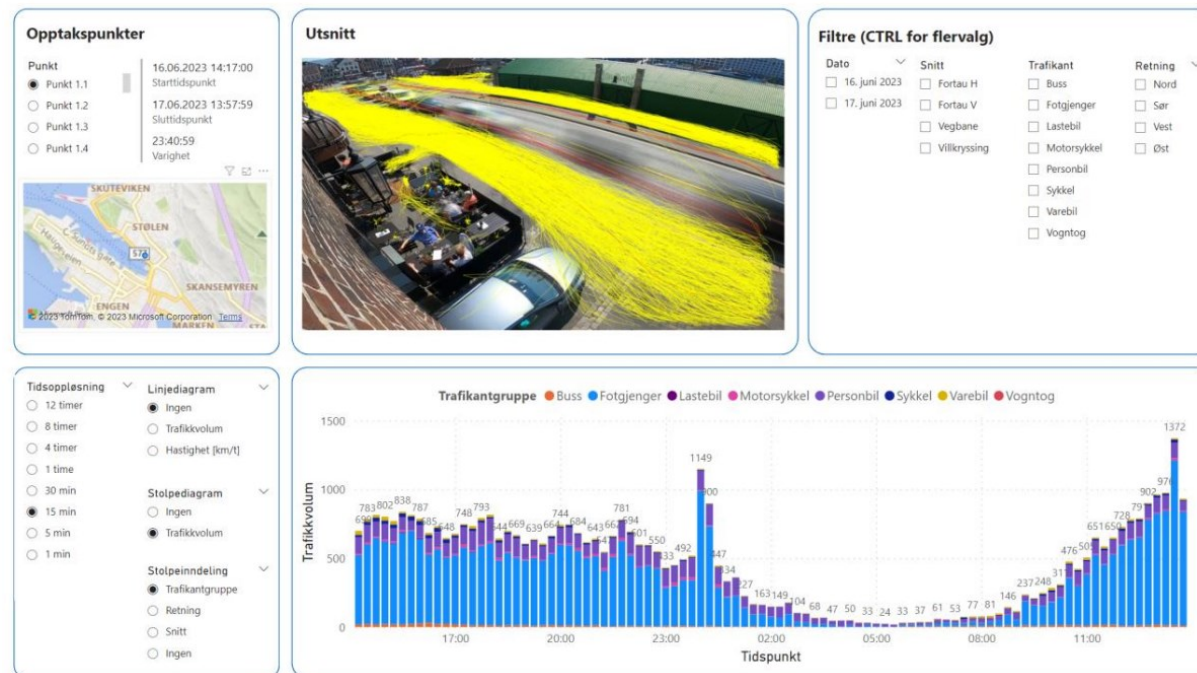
Opptakspunkter

Punkt
Punkt 1.1
Punkt 1.2
Punkt 1.3
Punkt 1.4

16.06.2023 14:17:00
Starttidspunkt
17.06.2023 13:57:59
Sluttidspunkt
23:40:59
Varighet

SKUTEVIKEN
STØLEN
ENGEN
SKANSEMYREN
MARKEN
© 2023 TomTom, © 2023 Microsoft Corporation Terms

Utsnitt

Filtre (CTRL for flervalg)

Dato
16. juni 2023
17. juni 2023

Snitt
Fortau H
Fortau V
Vegbane
Villkryssing

Trafikant
Buss
Fotgjenger
Lastebil
Motorsykkel
Personbil
Sykkel
Varebil
Vogntog

Retning
Nord
Sør
Vest
Øst

Tidsoppløsning
12 timer
8 timer
4 timer
1 time
30 min
15 min
5 min
1 min

Linjediagram
Ingen
Trafikkvolum
Hastighet [km/t]

Stolpediagram
Ingen
Trafikkvolum

Stolpeinndeling
Trafikantgruppe
Retning
Snitt
Ingen

Trafikantgruppe Buss Fotgjenger Lastebil Motorsykkel Personbil Sykkel Varebil Vogntog

1500
1000
500
0
Trafikkvolum

698 783 802 838 787 685 648 748 793 644 669 639 664 744 684 643 647 661 781 694 601 550 533 492 1149 900 447 334 227 163 149 104 68 47 50 33 24 33 37 61 53 77 81 146 237 248 311 476 505 651 650 728 791 902 976 1372

17:00 20:00 23:00 02:00 05:00 08:00 11:00
Tidspunkt